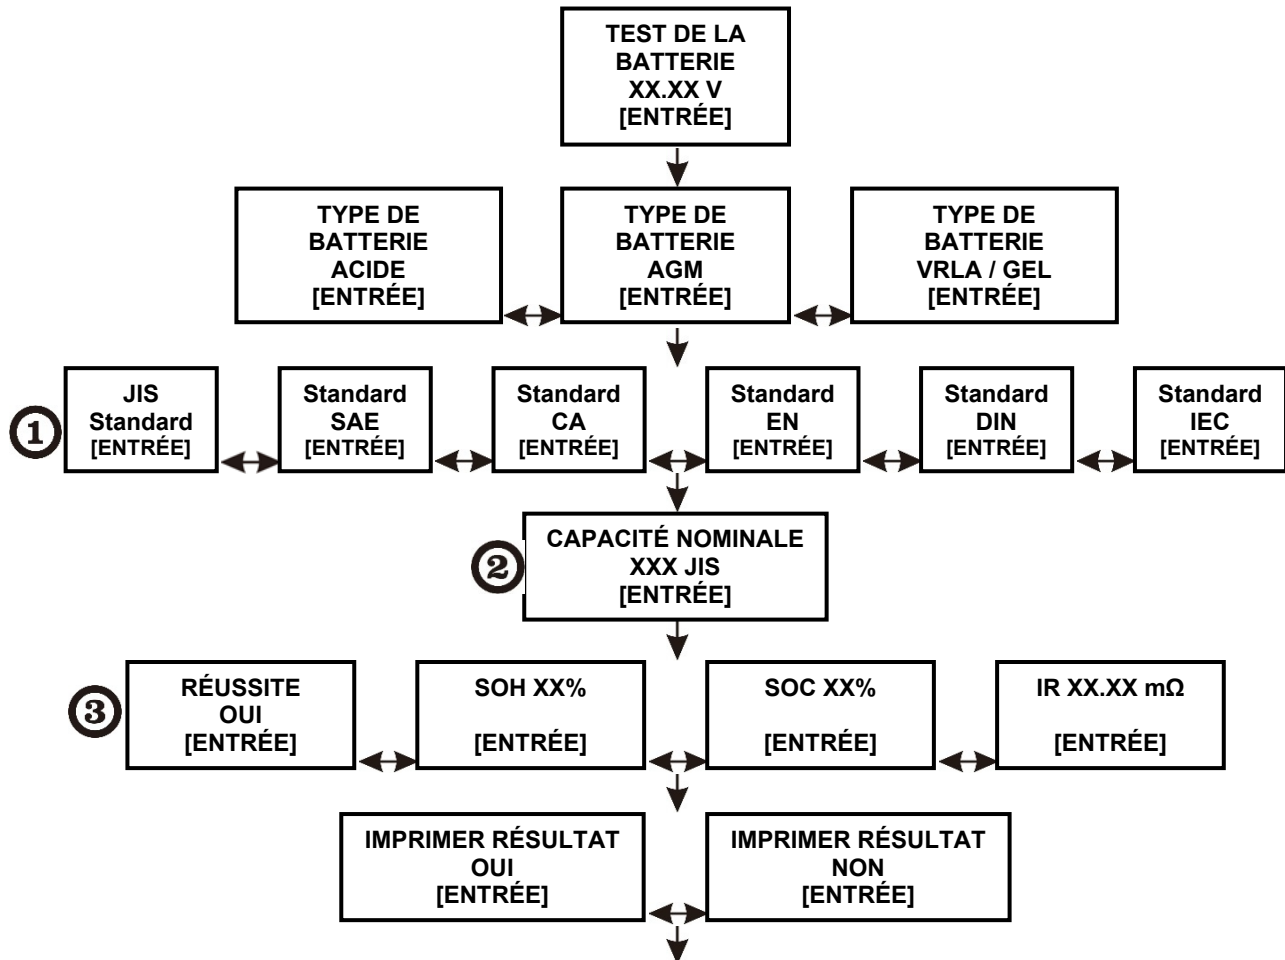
TEST DE LA BATTERIE
XX.XX V
[ENTRÉE]

TYPE DE BATTERIE
ACIDE
[ENTRÉE]

TYPE DE BATTERIE
AGM
[ENTRÉE]

TYPE DE BATTERIE
VRLA / GEL
[ENTRÉE]

①

JIS Standard
[ENTRÉE]

Standard
SAE
[ENTRÉE]

Standard
CA
[ENTRÉE]

Standard
EN
[ENTRÉE]

Standard
DIN
[ENTRÉE]

Standard
IEC
[ENTRÉE]

②

CAPACITÉ NOMINALE
XXX JIS
[ENTRÉE]

③

RÉUSSITE
OUI
[ENTRÉE]

SOH XX%

[ENTRÉE]

SOC XX%

[ENTRÉE]

IR XX.XX mΩ

[ENTRÉE]

IMPRIMER RÉSULTAT
OUI
[ENTRÉE]

IMPRIMER RÉSULTAT
NON
[ENTRÉE]